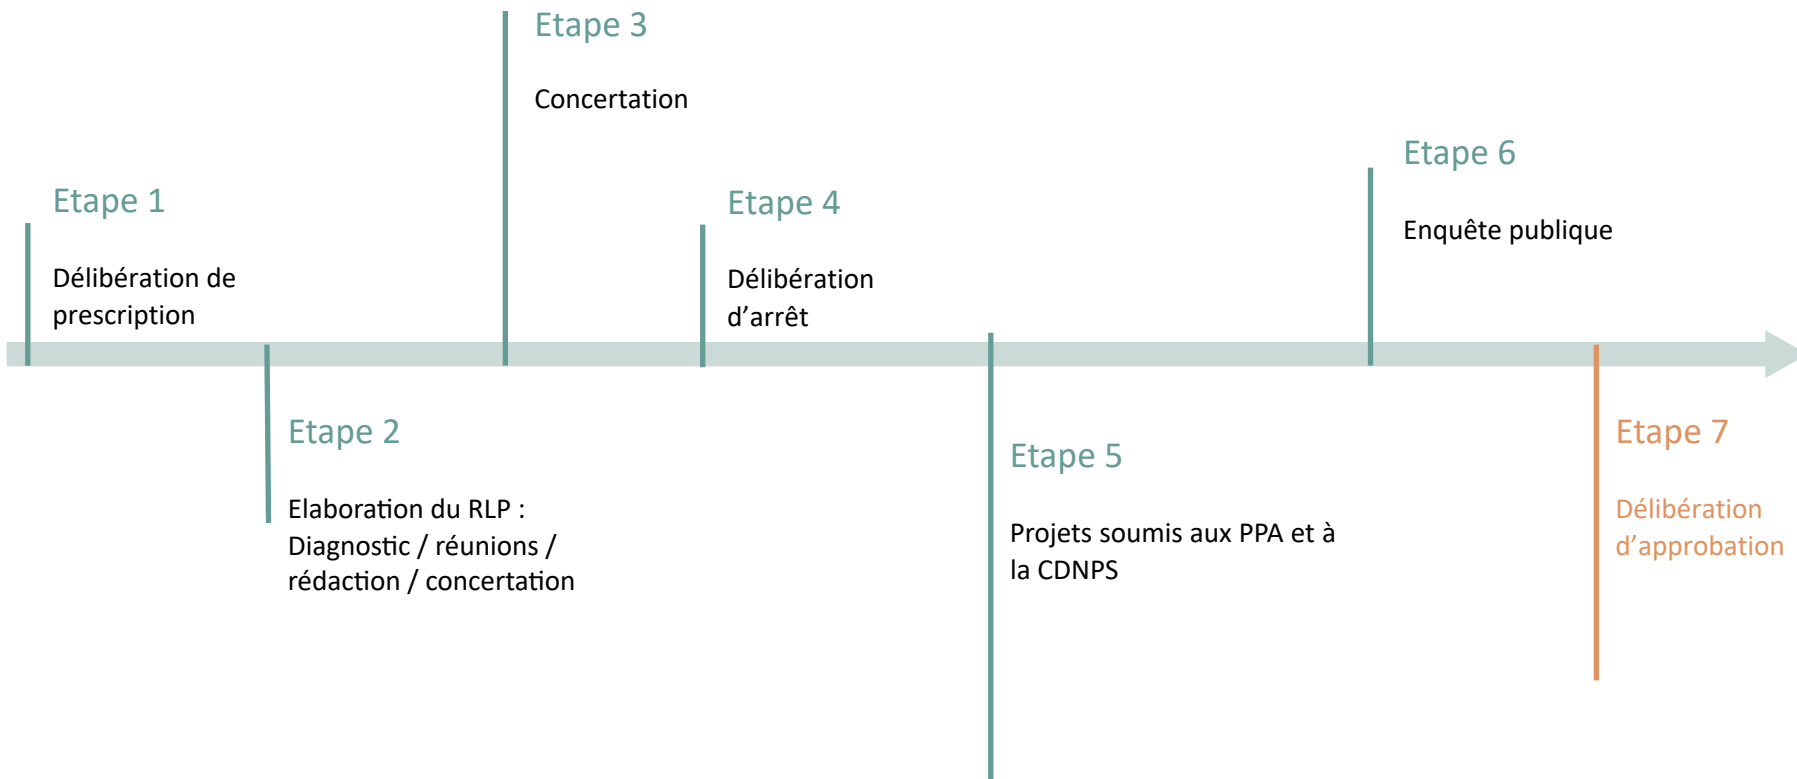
Etape 1

Délibération de prescription

Etape 2

Elaboration du RLP : Diagnostic / réunions / rédaction / concertation

Etape 3

Concertation

Etape 4

Délibération d’arrêt

Etape 5

Projets soumis aux PPA et à la CDNPS

Etape 6

Enquête publique

Etape 7

Délibération d’approbation